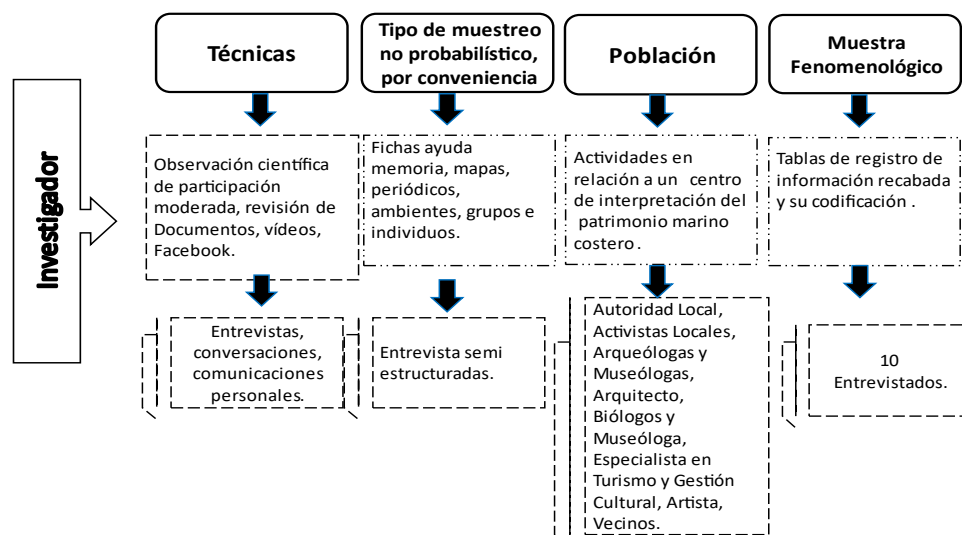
Investigador

Técnicas

Tipo de muestreo no probabilístico, por conveniencia

Población

Muestra Fenomenológico

Observación científica de participación moderada, revisión de Documentos, vídeos, Facebook.

Fichas ayuda memoria, mapas, periódicos, ambientes, grupos e individuos.

Actividades en relación a un centro de interpretación del patrimonio marino costero.

Tablas de registro de información recabada y su codificación .

Entrevistas, conversaciones, comunicaciones personales.

Entrevista semi estructuradas.

Autoridad Local, Activistas Locales, Arqueólogas y Museólogas, Arquitecto, Biólogos y Museóloga, Especialista en Turismo y Gestión Cultural, Artista, Vecinos.

10 Entrevistados.